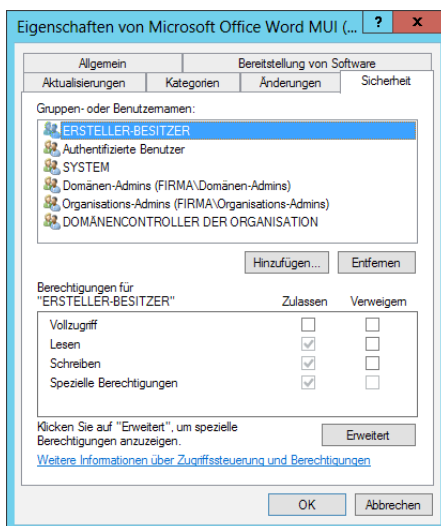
Eigenschaften von Microsoft Office Word MUI (...

?

X

Allgemein

Bereitstellung von Software

Aktualisierungen

Kategorien

Änderungen

Sicherheit

Gruppen- oder Benutzernamen:

ERSTELLER-BESITZER

Authentifizierte Benutzer

SYSTEM

Domänen-Admins (FIRMA\Domänen-Admins)

Organisations-Admins (FIRMA\Organisations-Admins)

DOMÄNENCONTROLLER DER ORGANISATION

Hinzufügen...

Entfernen

Berechtigungen für "ERSTELLER-BESITZER"

| | Zulassen | Verweigern |
|---|---|---|
| Vollzugriff | | |
| Lesen | ✓ | |
| Schreiben | ✓ | |
| Spezielle Berechtigungen | ✓ | |

Klicken Sie auf "Erweitert", um spezielle Berechtigungen anzuzeigen.

Erweitert

Weitere Informationen über Zugriffssteuerung und Berechtigungen

OK

Abbrechen